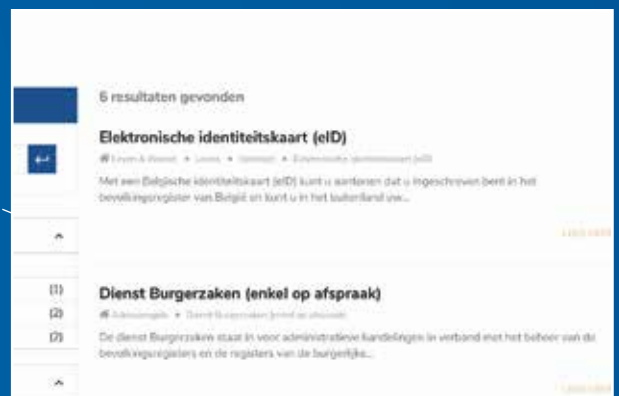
6 resultaten gevonden

Elektronische identiteitskaart (eID)

Leven & Wonen • Leven • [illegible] • Elektronische identiteitskaart (eID)

Met een Belgische identiteitskaart (eID) kunt u aantonen dat u ingeschreven bent in het bevolkingsregister van België en kunt u in het buitenland vw...

Lees meer

(1)
(2)
(2)

Dienst Burgerzaken (enkel op afspraak)

Adresgegevens • Dienst Burgerzaken (enkel op afspraak)

De dienst Burgerzaken staat in voor administratieve handelingen in verband met het beheer van de bevolkingsregisters en de registers van de burgerlijke...

Lees meer